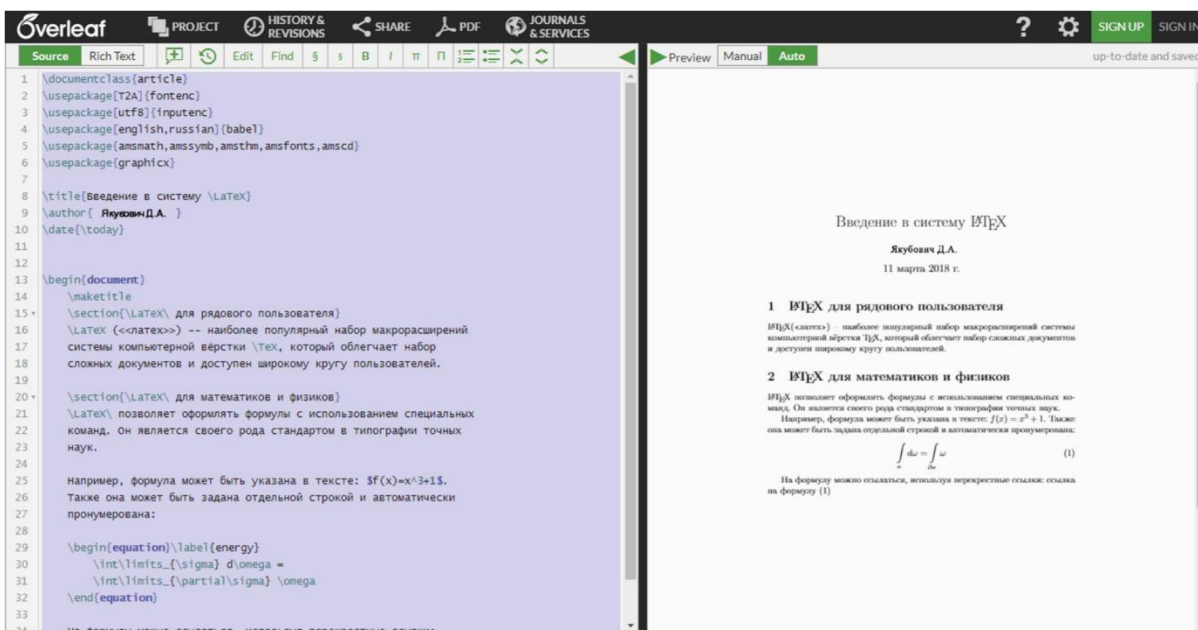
Overleaf PROJECT HISTORY & REVISIONS SHARE PDF JOURNALS & SERVICES ? SIGN UP SIGN IN

Source Rich Text Edit Find § $ B I π Π

Preview Manual Auto up-to-date and saved

1 \documentclass{article}
2 \usepackage[T2A]{fontenc}
3 \usepackage[utf8]{inputenc}
4 \usepackage[english,russian]{babel}
5 \usepackage{amsmath,amssymb,amsthm,amsfonts,amscd}
6 \usepackage{graphicx}
7
8 \title{Введение в систему \LaTeX}
9 \author{ Якубович Д.А. }
10 \date{\today}
11
12
13 \begin{document}
14 \maketitle
15 \section{\LaTeX\ для рядового пользователя}
16 \LaTeX (<<латех>>) -- наиболее популярный набор макрорасширений
17 системы компьютерной вёрстки \TeX, который облегчает набор
18 сложных документов и доступен широкому кругу пользователей.
19
20 \section{\LaTeX\ для математиков и физиков}
21 \LaTeX\ позволяет оформлять формулы с использованием специальных
22 команд. Он является своего рода стандартом в типографии точных
23 наук.
24
25 Например, формула может быть указана в тексте: $f(x)=x^3+1$.
26 Также она может быть задана отдельной строкой и автоматически
27 пронумерована:
28
29 \begin{equation}\label{energy}
30 \int\limits_{\sigma} d\omega =
31 \int\limits_{\partial\sigma} \omega
32 \end{equation}
33
34 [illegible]

Введение в систему LaTeX

Якубович Д.А.

11 марта 2018 г.

1 LaTeX для рядового пользователя

LaTeX(«латех») – наиболее популярный набор макрорасширений системы компьютерной вёрстки TeX, который облегчает набор сложных документов и доступен широкому кругу пользователей.

2 LaTeX для математиков и физиков

LaTeX позволяет оформлять формулы с использованием специальных команд. Он является своего рода стандартом в типографии точных наук.

Например, формула может быть указана в тексте: $f(x) = x^3 + 1$. Также она может быть задана отдельной строкой и автоматически пронумерована:

$\int\limits_{\sigma} d\omega = \int\limits_{\partial\sigma} \omega$ (1)

На формулу можно ссылаться, используя перекрестные ссылки: ссылка на формулу (1)